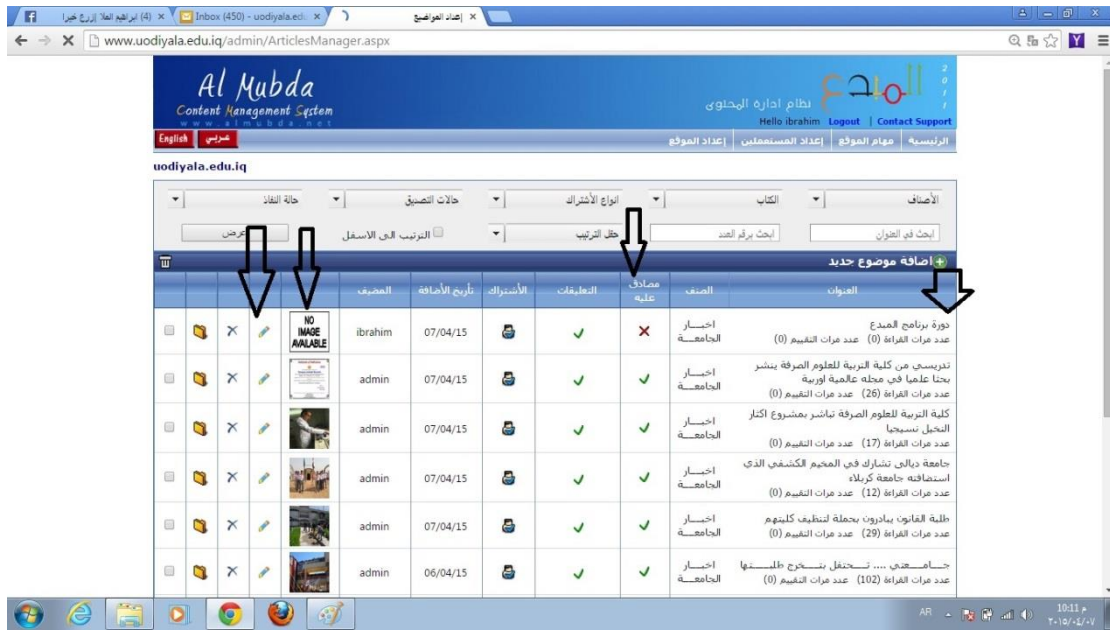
(4) ابراهيم العلا |ازرع خيرا ×   Inbox (450) - uodiyala.edu ×   إعداد المواضيع ×

www.uodiyala.edu.iq/admin/ArticlesManager.aspx

Al Mubda
Content Management System
www.almubda.net

المبدع
نظام ادارة المحتوى
2011
Hello ibrahim Logout | Contact Support

English عربي

الرئيسية | مهام الموقع | إعداد المستعملين | إعداد الموقع

uodiyala.edu.iq

الأصناف | الكتاب | انواع الأشتراك | حالات التصديق | حالة النفاذ

ابحث في العنوان | ابحث برقم العدد | حقل الترتيب | الترتيب الى الاسفل | عرض

اضافة موضوع جديد

| | | | | | المضيف | تأريخ الأضافة | الأشتراك | التعليقات | مصادق عليه | الصنف | العنوان |
|---|---|---|---|---|---|---|---|---|---|---|---|
| | | | | NO IMAGE AVAILABLE | ibrahim | 07/04/15 | | ✓ | ✗ | اخبار الجامعة | دورة برنامج المبدع عدد مرات القراءة (0) عدد مرات التقييم (0) |
| | | | | | admin | 07/04/15 | | ✓ | ✓ | اخبار الجامعة | تدريسي من كلية التربية للعلوم الصرفة ينشر بحثا علميا في مجلة عالمية اوربية عدد مرات القراءة (26) عدد مرات التقييم (0) |
| | | | | | admin | 07/04/15 | | ✓ | ✓ | اخبار الجامعة | كلية التربية للعلوم الصرفة تباشر بمشروع اكثار النخيل نسيجيا عدد مرات القراءة (17) عدد مرات التقييم (0) |
| | | | | | admin | 07/04/15 | | ✓ | ✓ | اخبار الجامعة | جامعة ديالى تشارك في المخيم الكشفي الذي استضافته جامعة كربلاء عدد مرات القراءة (12) عدد مرات التقييم (0) |
| | | | | | admin | 07/04/15 | | ✓ | ✓ | اخبار الجامعة | طلبة القانون يبادرون بحملة لتنظيف كليتهم عدد مرات القراءة (29) عدد مرات التقييم (0) |
| | | | | | admin | 06/04/15 | | ✓ | ✓ | اخبار الجامعة | جـــامـــعتي .... تـــحتفل بتـــخرج طلبـــتـــها عدد مرات القراءة (102) عدد مرات التقييم (0) |

AR 10:11 م ٢٠١٥/٠٤/٠٧